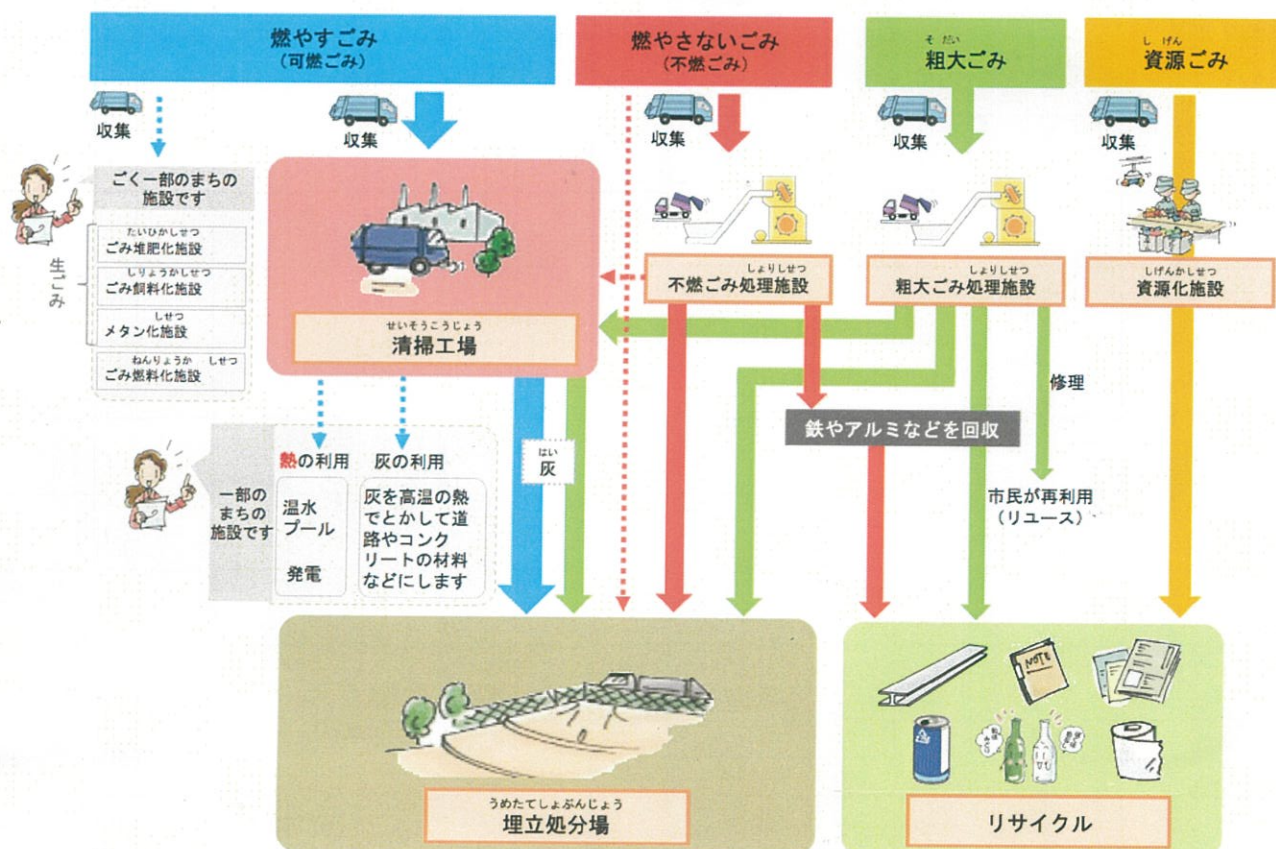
燃やすごみ
(可燃ごみ)

燃やさないごみ
(不燃ごみ)

そだい
粗大ごみ

しげん
資源ごみ

収集

収集

収集

収集

収集

ごく一部のまちの施設です

生ごみ

たいひかしせつ
ごみ堆肥化施設

しりょうかしせつ
ごみ飼料化施設

しせつ
メタン化施設

ねんりょうか しせつ
ごみ燃料化施設

せいそうこうじょう
清掃工場

しょりしせつ
不燃ごみ処理施設

しょりしせつ
粗大ごみ処理施設

しげんかしせつ
資源化施設

修理

鉄やアルミなどを回収

一部のまちの施設です

熱の利用

温水プール

発電

灰の利用

灰を高温の熱でとかして道路やコンクリートの材料などにします

はい
灰

市民が再利用
(リユース)

NOTE

うめたてしょぶんじょう
埋立処分場

リサイクル